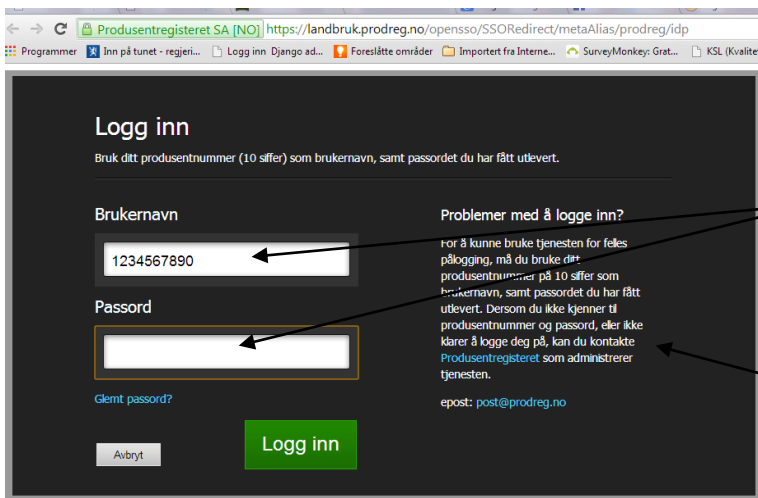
Produsentregisteret SA [NO] https://landbruk.prodreg.no/opensso/SSORedirect/metaAlias/prodreg/idp

Programmer | Inn på tunet - regjeri... | Logg inn Django ad... | Foreslåtte områder | Importert fra Interne... | SurveyMonkey: Grat... | KSL (Kvalite

Logg inn

Bruk ditt produsentnummer (10 siffer) som brukernavn, samt passordet du har fått utlevert.

Brukernavn

1234567890

Passord

Glemt passord?

Avbryt

Logg inn

Problemer med å logge inn?

For å kunne bruke tjenesten for felles pålogging, må du bruke ditt produsentnummer på 10 siffer som brukernavn, samt passordet du har fått utlevert. Dersom du ikke kjenner til produsentnummer og passord, eller ikke klarer å logge deg på, kan du kontakte Produsentregisteret som administrerer tjenesten.

epost: post@prodreg.no